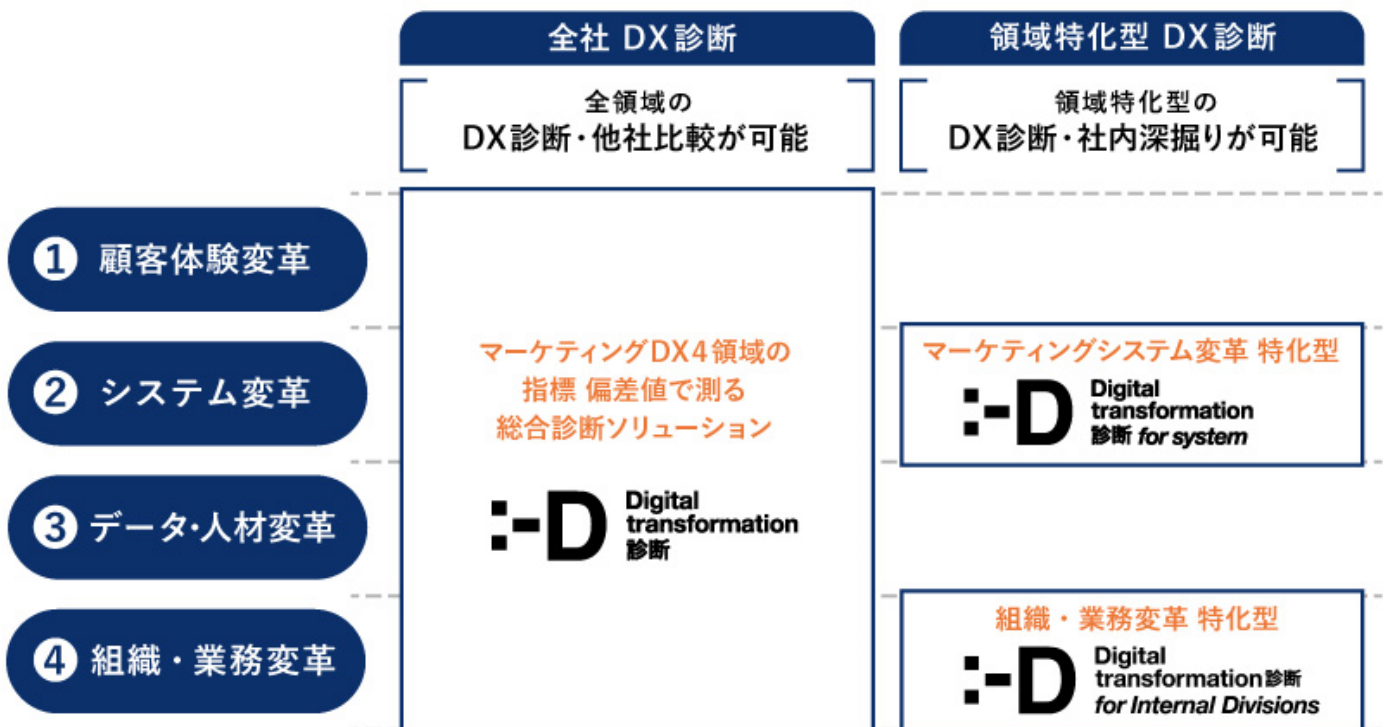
全社 DX診断

領域特化型 DX診断

全領域の
DX診断・他社比較が可能

領域特化型の
DX診断・社内深掘りが可能

❶ 顧客体験変革

❷ システム変革

❸ データ・人材変革

❹ 組織・業務変革

マーケティングDX4領域の
指標 偏差値で測る
総合診断ソリューション

Digital
transformation
診断

マーケティングシステム変革 特化型

Digital
transformation
診断 for system

組織・業務変革 特化型

Digital
transformation診断
for Internal Divisions